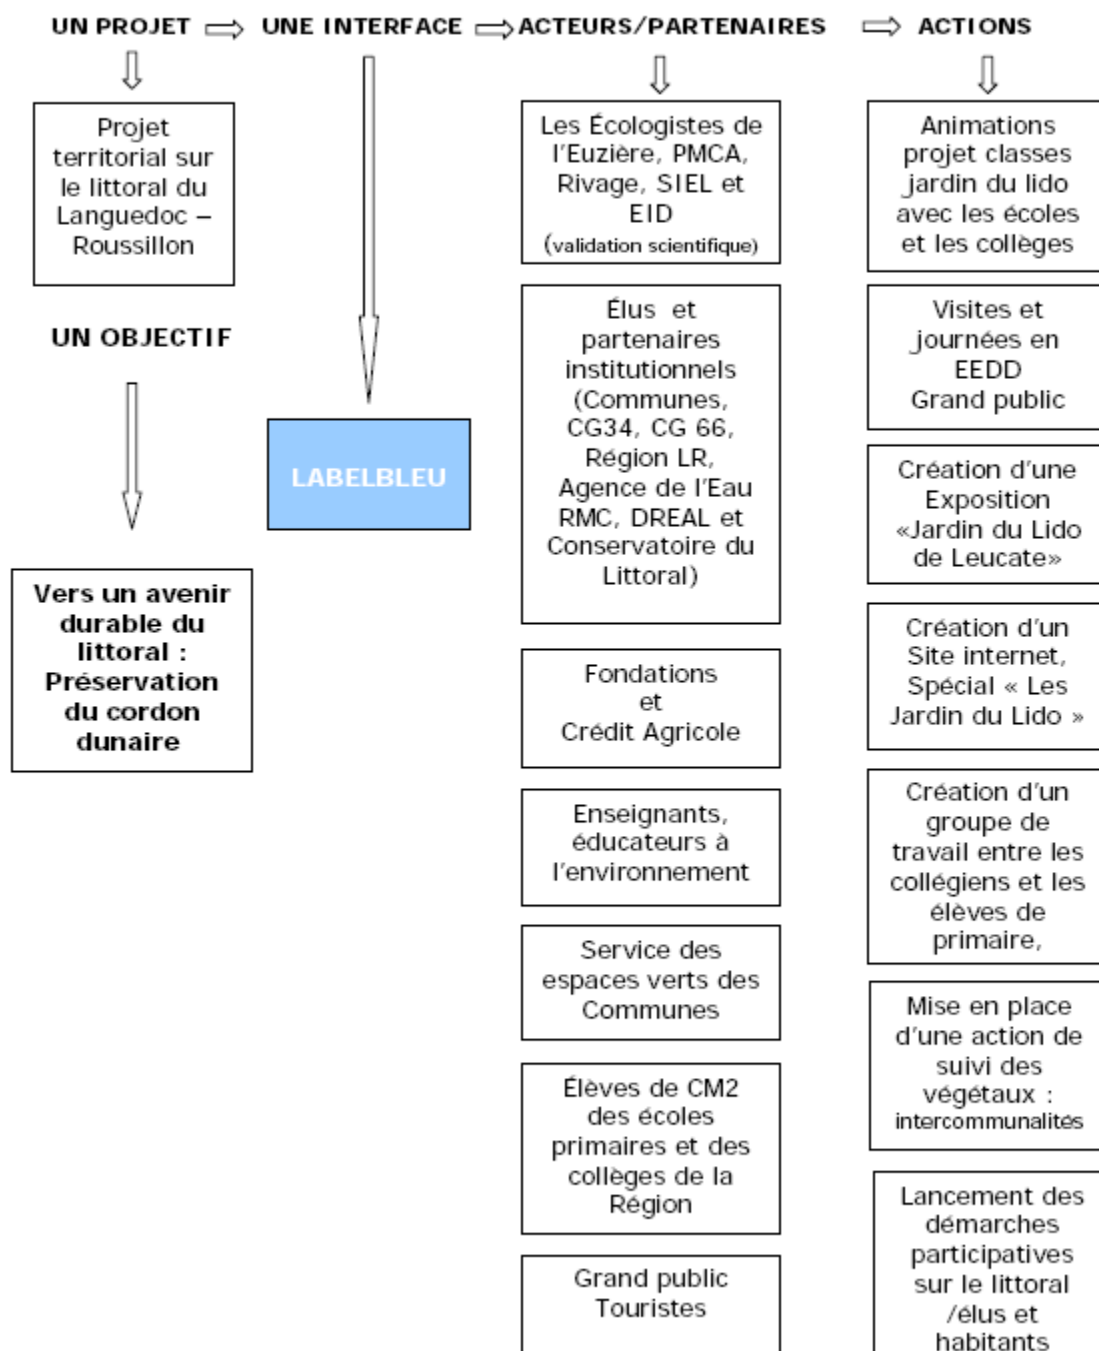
UN PROJET ⟹ UNE INTERFACE ⟹ ACTEURS/PARTENAIRES ⟹ ACTIONS

Projet territorial sur le littoral du Languedoc – Roussillon

UN OBJECTIF

Vers un avenir durable du littoral : Préservation du cordon dunaire

LABELBLEU

Les Écologistes de l'Euzière, PMCA, Rivage, SIEL et EID (validation scientifique)

Élus et partenaires institutionnels (Communes, CG34, CG 66, Région LR, Agence de l'Eau RMC, DREAL et Conservatoire du Littoral)

Fondations et Crédit Agricole

Enseignants, éducateurs à l'environnement

Service des espaces verts des Communes

Élèves de CM2 des écoles primaires et des collèges de la Région

Grand public Touristes

Animations projet classes jardin du lido avec les écoles et les collèges

Visites et journées en EEDD Grand public

Création d'une Exposition «Jardin du Lido de Leucate»

Création d'un Site internet, Spécial « Les Jardin du Lido »

Création d'un groupe de travail entre les collégiens et les élèves de primaire,

Mise en place d'une action de suivi des végétaux : intercommunalités

Lancement des démarches participatives sur le littoral /élus et habitants